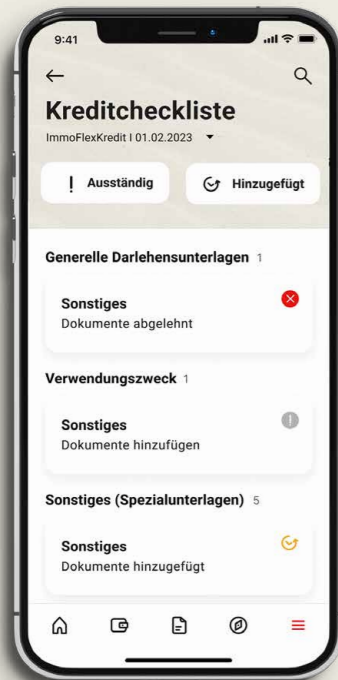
9:41

Kreditcheckliste

ImmoFlexKredit I 01.02.2023

! Ausständig

Hinzugefügt

Generelle Darlehensunterlagen 1

Sonstiges
Dokumente abgelehnt

Verwendungszweck 1

Sonstiges
Dokumente hinzufügen

Sonstiges (Spezialunterlagen) 5

Sonstiges
Dokumente hinzugefügt